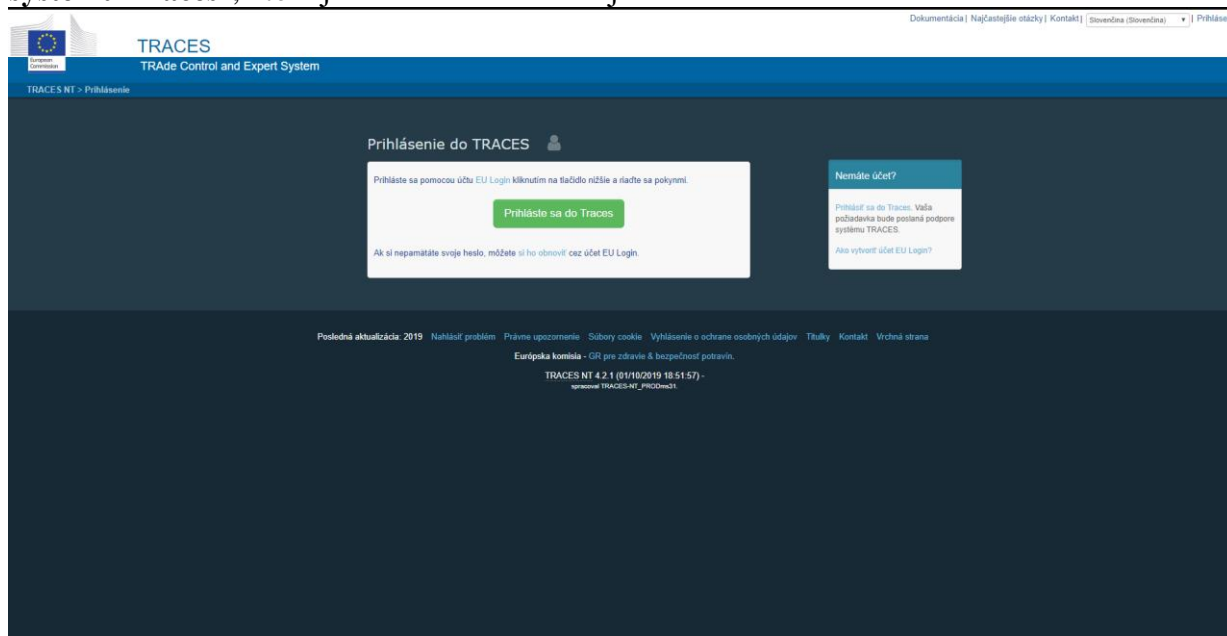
Dokumentácia | Najčastejšie otázky | Kontakt | Slovenčina (Slovenčina) | Prihláse

European Commission

TRACES

TRAde Control and Expert System

TRACES NT > Prihlásenie

Prihlásenie do TRACES

Prihláste sa pomocou účtu EU Login kliknutím na tlačidlo nižšie a riaďte sa pokynmi.

Prihláste sa do Traces

Ak si nepamätáte svoje heslo, môžete si ho obnoviť cez účet EU Login.

Nemáte účet?

Prihlásiť sa do Traces. Vaša požiadavka bude poslaná podpore systému TRACES.

Ako vytvoriť účet EU Login?

Posledná aktualizácia: 2019 Nahlásiť problém Právne upozornenie Súbory cookie Vyhlásenie o ochrane osobných údajov Titulky Kontakt Vrchná strana

Európska komisia - GR pre zdravie & bezpečnosť potravín.

TRACES NT 4.2.1 (01/10/2019 18:51:57) -

spracoval TRACES-NT_PRODms31.